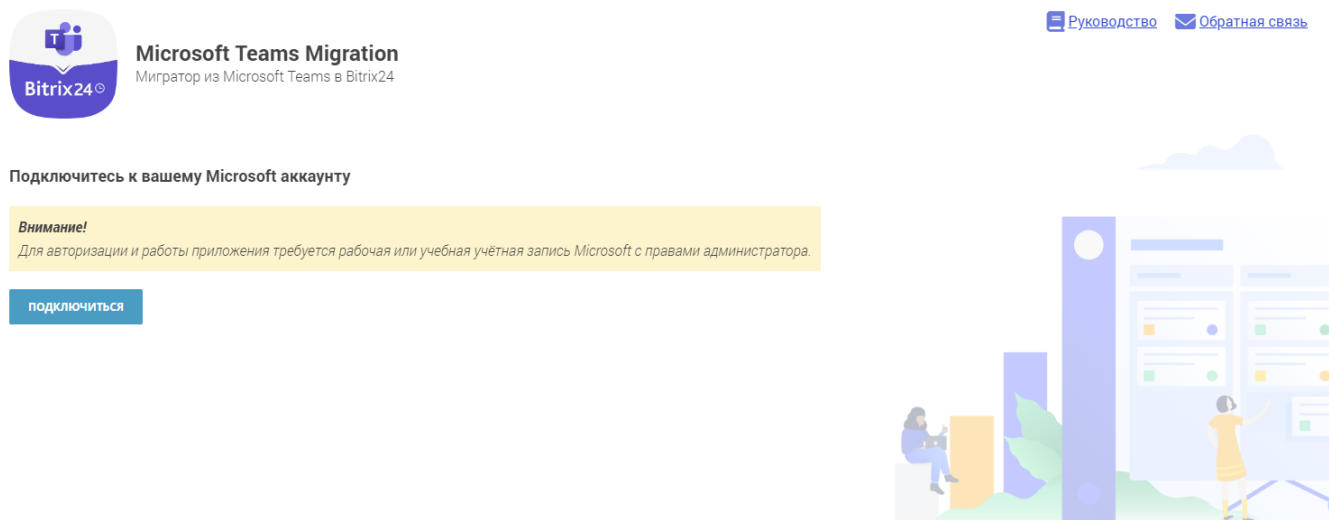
Bitrix24

Microsoft Teams Migration
Мигратор из Microsoft Teams в Bitrix24

Руководство Обратная связь

Подключитесь к вашему Microsoft аккаунту

Внимание!
Для авторизации и работы приложения требуется рабочая или учебная учётная запись Microsoft с правами администратора.

ПОДКЛЮЧИТЬСЯ